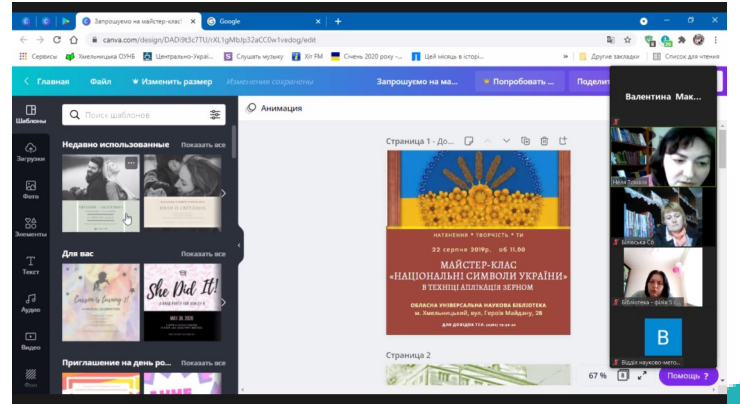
Запрошуємо на майстер-клас
Google
canva.com/design/DADi9t3c7TU/rXL1gMbfp32aCC0w1vedog/edit
Сервисы
Хмельницька ОУНБ
Центрально-Украї...
Слушать музыку
Хіт FM
Січень 2020 року –...
Цей місяць в історі...
Другие закладки
Список для чтения
Главная
Файл
Изменить размер
Изменения сохранены
Запрошуємо на ма...
Попробовать...
Подели...
Валентина Мак...
Шаблоны
Поиск шаблонов
Недавно использованные
Показать все
Загрузки
Фото
Элементы
Текст
Аудио
Видео
Для вас
Показать все
She Did It!
Приглашение на день ро...
Показать все
Анимация
Страница 1 - До...
МАЙСТЕР-КЛАС
НАТХНЕННЯ • ТВОРЧІСТЬ • ТИ
22 серпня 2019р. об 11.00
«НАЦІОНАЛЬНІ СИМВОЛИ УКРАЇНИ»
В ТЕХНІЦІ АПЛІКАЦІЯ ЗЕРНОМ
ОБЛАСНА УНІВЕРСАЛЬНА НАУКОВА БІБЛІОТЕКА
м. Хмельницький, вул. Героїв Майдану, 28
ДЛЯ ДОВІДОК ТЕЛ. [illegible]
Страница 2
Неля Травіна
Біляєська Св
Бібліотека - філія 5 ...
B
Відділ науково-мето...
67 %
Помощь ?